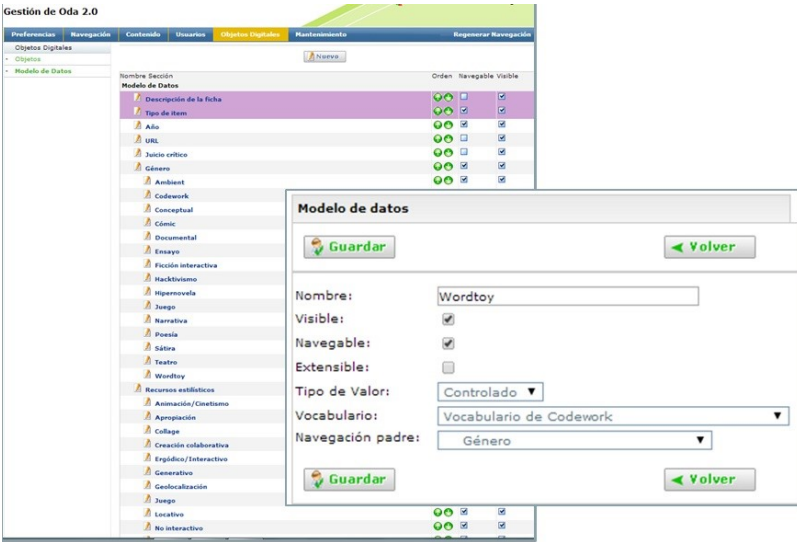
Gestión de Oda 2.0

Preferencias | Navegación | Contenido | Usuarios | Objetos Digitales | Mantenimiento | Regenerar Navegación

Objetos Digitales
- Objetos
- Modelo de Datos

Nuevo

Nombre Sección
Modelo de Datos

Orden Navegable Visible

Descripción de la ficha
Tipo de ítem
Año
URL
Juicio crítico
Género
Ambient
Codework
Conceptual
Cómic
Documental
Ensayo
Ficción interactiva
Hacktivismo
Hipernovela
Juego
Narrativa
Poesía
Sátira
Teatro
Wordtoy
Recursos estilísticos
Animación/Cinetismo
Apropiación
Collage
Creación colaborativa
Ergódico/Interactivo
Generativo
Geolocalización
Juego
Locativo
No interactivo

Modelo de datos

Guardar
Volver

Nombre: Wordtoy
Visible:
Navegable:
Extensible:
Tipo de Valor: Controlado
Vocabulario: Vocabulario de Codework
Navegación padre: Género

Guardar
Volver